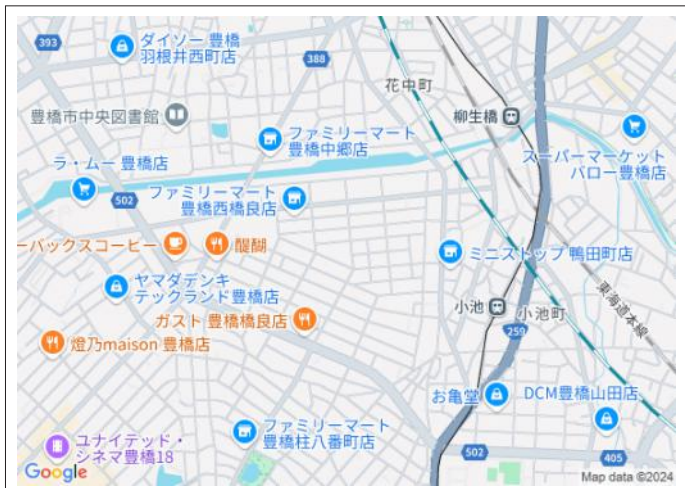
393
ダイソー 豊橋羽根井西町店
388
花中町
豊橋市中央図書館
柳生橋
ファミリーマート豊橋中郷店
ラ・ムー 豊橋店
スーパーマーケットバロー豊橋店
502
ファミリーマート豊橋西橋良店
ーバックスコーヒー
醍醐
ミニストップ 鴨田町店
ヤマダデンキテックランド豊橋店
東海道本線
ガスト 豊橋橋良店
小池
小池町
燈乃maison 豊橋店
259
お亀堂
DCM豊橋山田店
ファミリーマート豊橋柱八番町店
ユナイテッド・シネマ豊橋18
502
405
Google
Map data ©2024